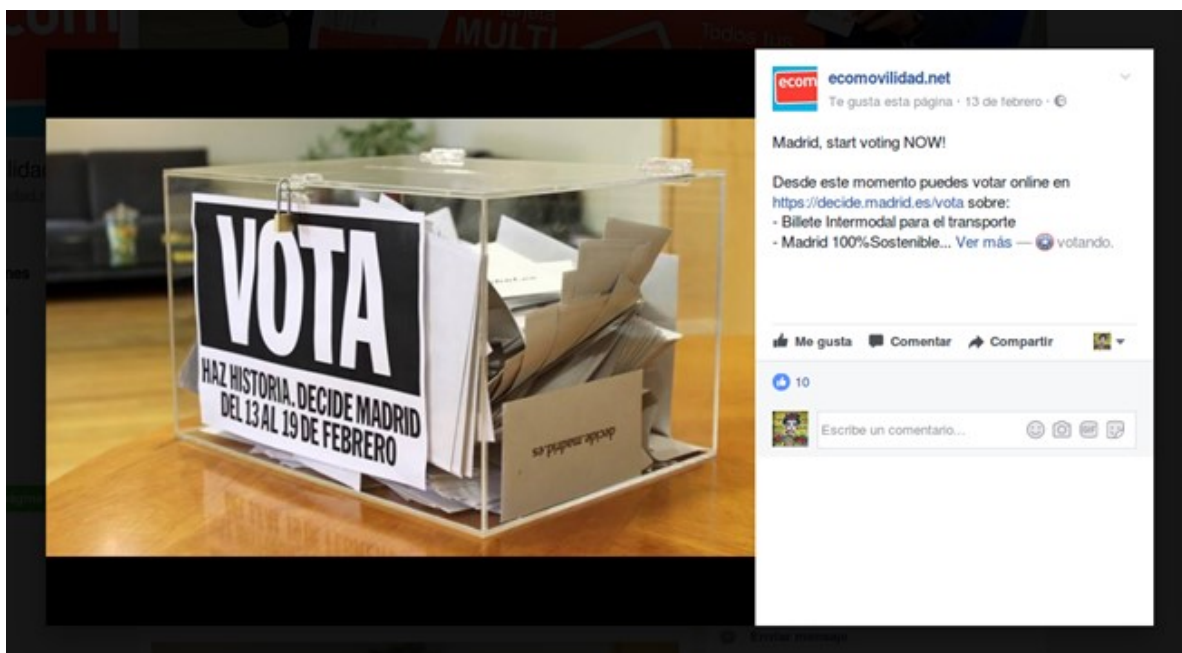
VOTA
HAZ HISTORIA. DECIDE MADRID DEL 13 AL 19 DE FEBRERO

decide.madrid.es

ecom
ecomovilidad.net
Te gusta esta página · 13 de febrero ·

Madrid, start voting NOW!

Desde este momento puedes votar online en https://decide.madrid.es/vota sobre:
- Billete Intermodal para el transporte
- Madrid 100%Sostenible... Ver más — votando.

Me gusta Comentar Compartir

10

Escribe un comentario...

Enviar mensaje